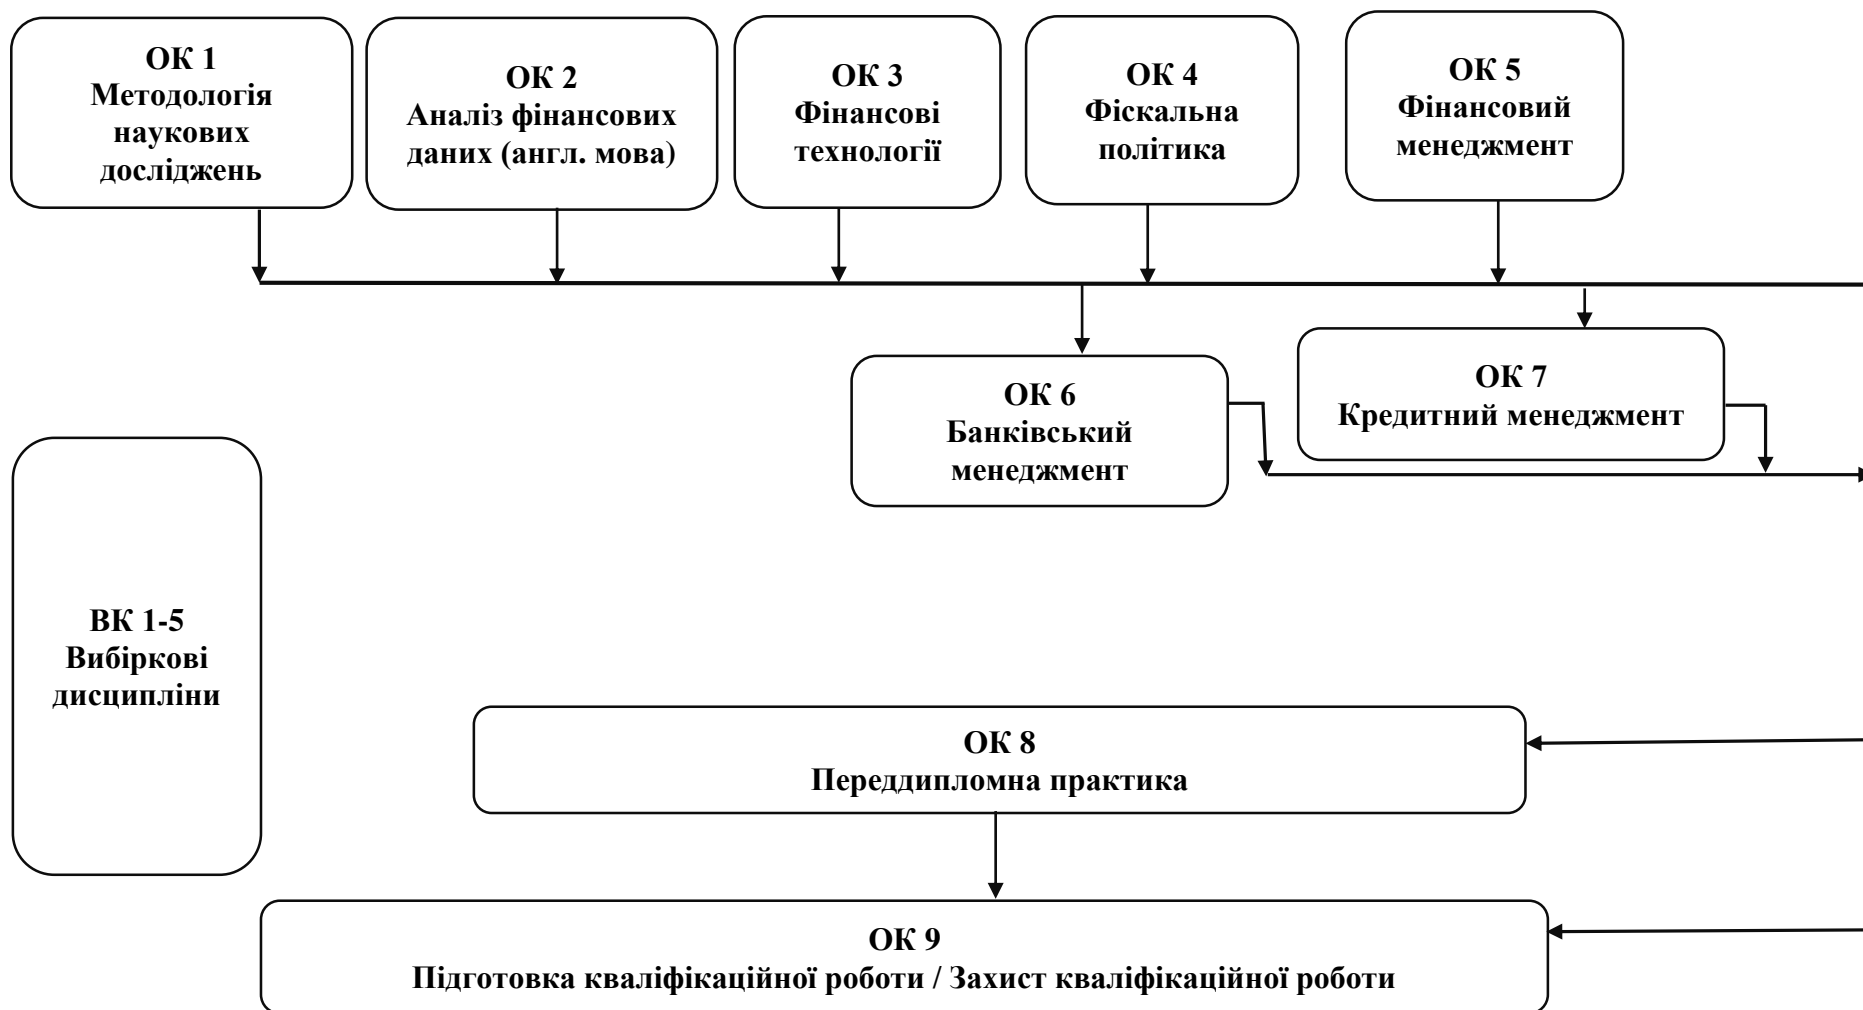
ОК 1
Методологія наукових досліджень

ОК 2
Аналіз фінансових даних (англ. мова)

ОК 3
Фінансові технології

ОК 4
Фіскальна політика

ОК 5
Фінансовий менеджмент

ОК 6
Банківський менеджмент

ОК 7
Кредитний менеджмент

ВК 1-5
Вибіркові дисципліни

ОК 8
Переддипломна практика

ОК 9
Підготовка кваліфікаційної роботи / Захист кваліфікаційної роботи